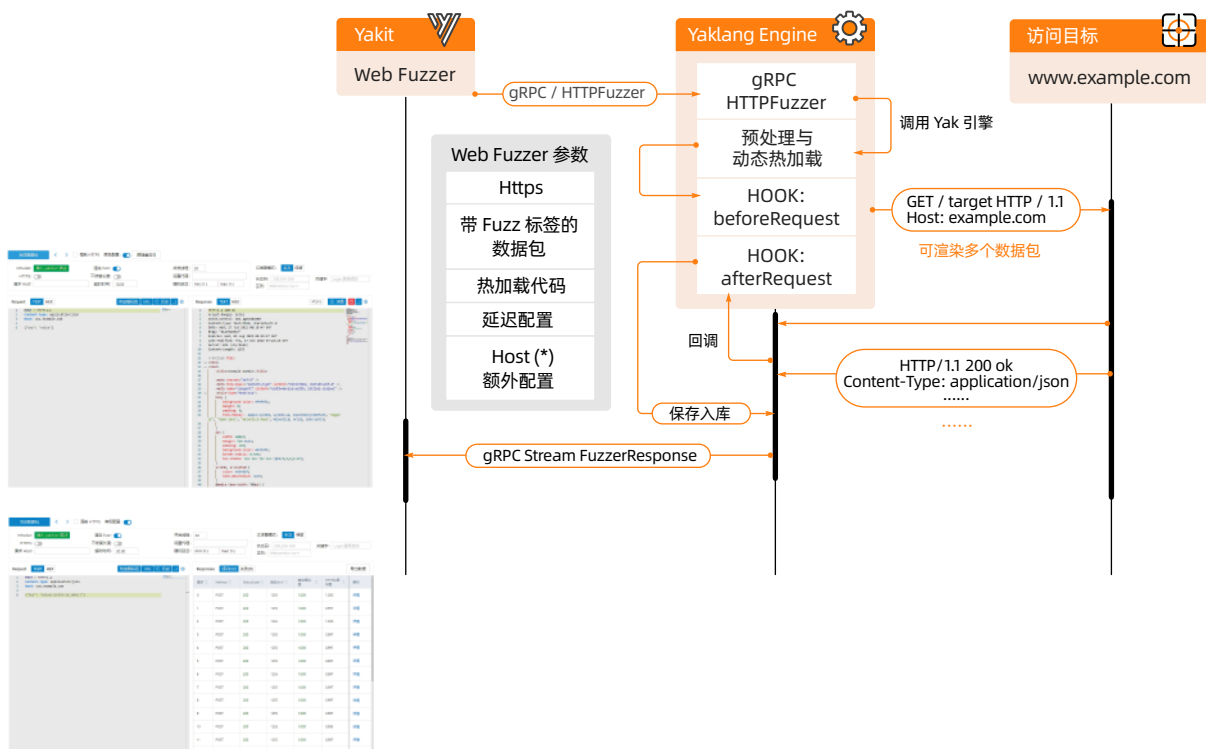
Yakit

Web Fuzzer

gRPC / HTTPFuzzer

Yaklang Engine

gRPC
HTTPFuzzer

调用 Yak 引擎

预处理与
动态热加载

HOOK:
beforeRequest

HOOK:
afterRequest

访问目标

www.example.com

Web Fuzzer 参数

Https

带 Fuzz 标签的
数据包

热加载代码

延迟配置

Host (*)
额外配置

GET / target HTTP / 1.1
Host: example.com

可渲染多个数据包

回调

HTTP/1.1 200 ok
Content-Type: application/json
......

......

保存入库

gRPC Stream FuzzerResponse